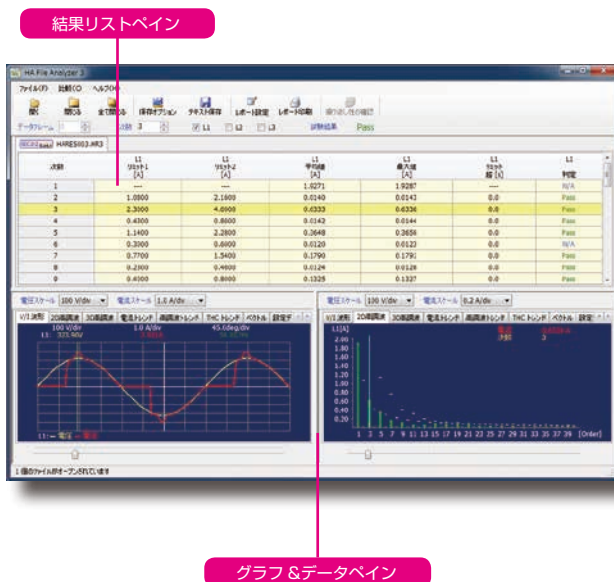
結果リストペイン

HA File Analyzer 3

ファイル(F) 比較(C) ヘルプ(H)

開く 閉じる 全て閉じる 保存オプション テキスト保存 レポート設定 レポート印刷

データフレーム 1 次数 3 L1 L2 L3 試験結果 Pass

HARES003.HR3

| 次数 | L1 リミット1 [A] | L1 リミット2 [A] | L1 平均値 [A] | L1 最大値 [A] | L1 リミット 超 [%] | L1 判定 |
|---|---|---|---|---|---|---|
| 1 | ---- | ---- | 1.0271 | 1.0287 | ---- | N/A |
| 2 | 1.0800 | 2.1600 | 0.0140 | 0.0143 | 0.0 | Pass |
| 3 | 2.3000 | 4.6000 | 0.0333 | 0.0336 | 0.0 | Pass |
| 4 | 0.4300 | 0.8600 | 0.0142 | 0.0144 | 0.0 | Pass |
| 5 | 1.1400 | 2.2800 | 0.3648 | 0.3656 | 0.0 | Pass |
| 6 | 0.3000 | 0.6000 | 0.0120 | 0.0123 | 0.0 | N/A |
| 7 | 0.7700 | 1.5400 | 0.1790 | 0.1791 | 0.0 | Pass |
| 8 | 0.2300 | 0.4600 | 0.0124 | 0.0126 | 0.0 | Pass |
| 9 | 0.4000 | 0.8000 | 0.1325 | 0.1327 | 0.0 | Pass |

電圧スケール 100 V/div 電流スケール 1.0 A/div

V/I 波形 2D高調波 3D高調波 電圧トレンド 高調波トレンド THC トレンド ベクトル 設定デ

100 V/div 1.0 A/div 45.0deg/div
L1: 323.90V

L1: 電圧 電流

電圧スケール 100 V/div 電流スケール 0.2 A/div

V/I 波形 2D高調波 3D高調波 電圧トレンド 高調波トレンド THC トレンド ベクトル 設定

L1[A]
2.00
1.80
1.60
1.40
1.20
1.00
0.80
0.60
0.40
0.20

次数 3

1 3 5 7 9 11 13 15 17 19 21 23 25 27 29 31 33 35 37 39 [Order]

1個のファイルがオープンされています

グラフ＆データペイン